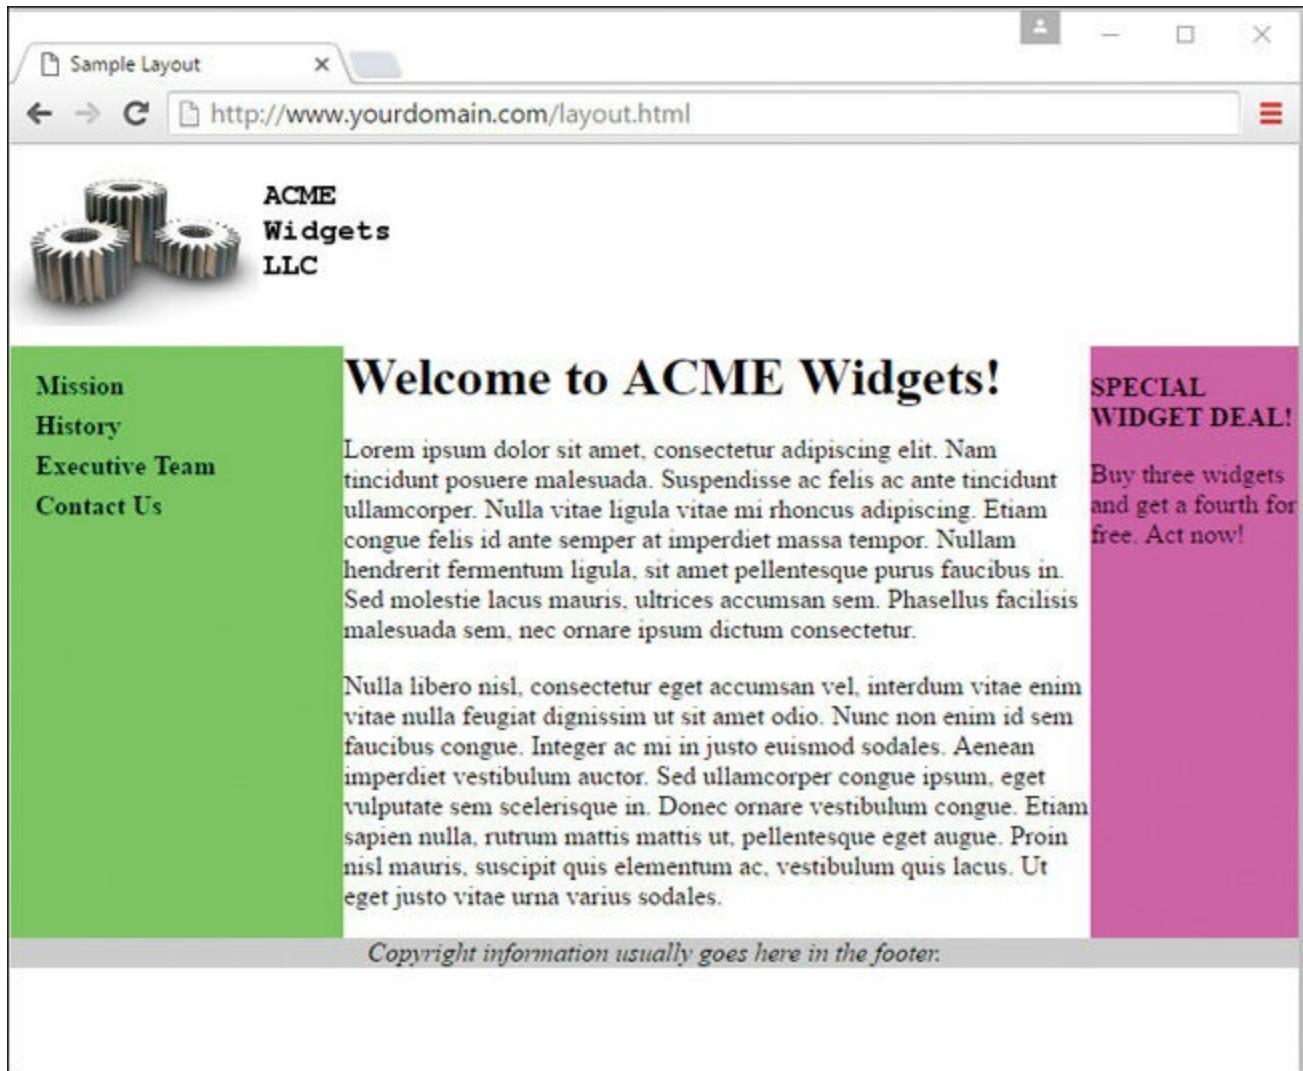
Sample Layout

http://www.yourdomain.com/layout.html

ACME
Widgets
LLC

Mission
History
Executive Team
Contact Us

Welcome to ACME Widgets!

Lorem ipsum dolor sit amet, consectetur adipiscing elit. Nam tincidunt posuere malesuada. Suspendisse ac felis ac ante tincidunt ullamcorper. Nulla vitae ligula vitae mi rhoncus adipiscing. Etiam congue felis id ante semper at imperdiet massa tempor. Nullam hendrerit fermentum ligula, sit amet pellentesque purus faucibus in. Sed molestie lacus mauris, ultrices accumsan sem. Phasellus facilisis malesuada sem, nec ornare ipsum dictum consectetur.

Nulla libero nisl, consectetur eget accumsan vel, interdum vitae enim vitae nulla feugiat dignissim ut sit amet odio. Nunc non enim id sem faucibus congue. Integer ac mi in justo euismod sodales. Aenean imperdiet vestibulum auctor. Sed ullamcorper congue ipsum, eget vulputate sem scelerisque in. Donec ornare vestibulum congue. Etiam sapien nulla, rutrum mattis mattis ut, pellentesque eget augue. Proin nisl mauris, suscipit quis elementum ac, vestibulum quis lacus. Ut eget justo vitae urna varius sodales.

SPECIAL WIDGET DEAL!

Buy three widgets and get a fourth for free. Act now!

Copyright information usually goes here in the footer.